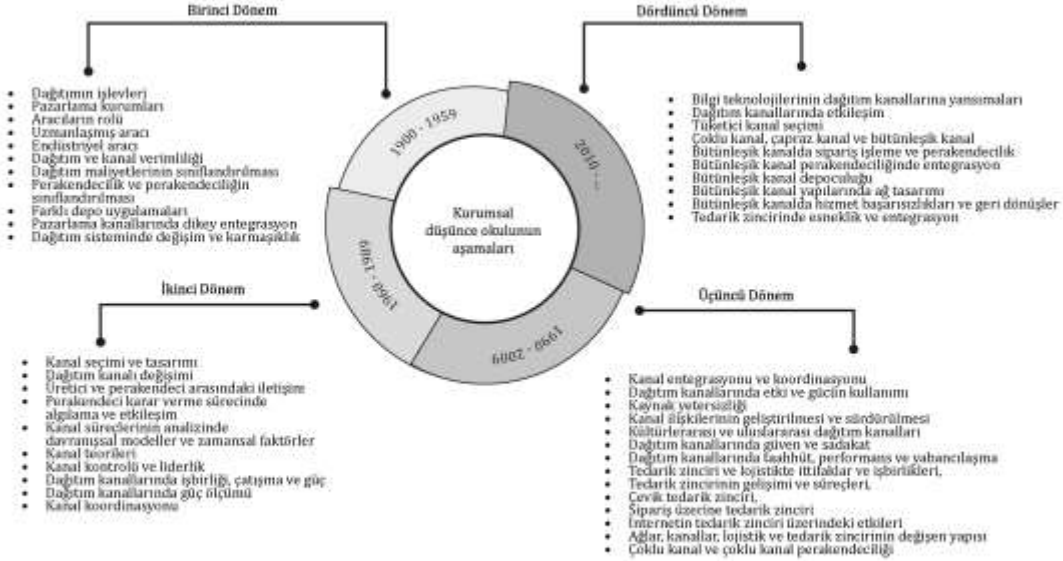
Birinci Dönem

- Dağıtımın işlevleri
- Pazarlama kurumları
- Aracıların rolü
- Uzmanlaşmış aracı
- Endüstriyel aracı
- Dağıtım ve kanal verimliliği
- Dağıtım maliyetlerinin sınıflandırılması
- Perakendecilik ve perakendeciliğin sınıflandırılması
- Farklı depo uygulamaları
- Pazarlama kanallarında dikey entegrasyon
- Dağıtım sisteminde değişim ve karmaşıklık

Dördüncü Dönem

- Bilgi teknolojilerinin dağıtım kanallarına yansımaları
- Dağıtım kanallarında etkileşim
- Tüketici kanal seçimi
- Çoklu kanal, çapraz kanal ve bütünleşik kanal
- Bütünleşik kanalda sipariş işleme ve perakendecilik
- Bütünleşik kanal perakendeciliğinde entegrasyon
- Bütünleşik kanal depoculuğu
- Bütünleşik kanal yapılarında ağ tasarımı
- Bütünleşik kanalda hizmet başarısızlıkları ve geri dönüşler
- Tedarik zincirinde esneklik ve entegrasyon

1900 - 1959

2010 - ...

Kurumsal düşünce okulunun aşamaları

1960 - 1989

1990 - 2009

İkinci Dönem

- Kanal seçimi ve tasarımı
- Dağıtım kanalı değişimi
- Üretici ve perakendeci arasındaki iletişim
- Perakendeci karar verme sürecinde algılama ve etkileşim
- Kanal süreçlerinin analizinde davranışsal modeller ve zamansal faktörler
- Kanal teorileri
- Kanal kontrolü ve liderlik
- Dağıtım kanallarında işbirliği, çatışma ve güç
- Dağıtım kanallarında güç ölçümü
- Kanal koordinasyonu

Üçüncü Dönem

- Kanal entegrasyonu ve koordinasyonu
- Dağıtım kanallarında etki ve gücün kullanımı
- Kaynak yetersizliği
- Kanal ilişkilerinin geliştirilmesi ve sürdürülmesi
- Kültürlerarası ve uluslararası dağıtım kanalları
- Dağıtım kanallarında güven ve sadakat
- Dağıtım kanallarında taahhüt, performans ve yabancılaşma
- Tedarik zinciri ve lojistikte ittifaklar ve işbirlikleri,
- Tedarik zincirinin gelişimi ve süreçleri,
- Çevik tedarik zinciri,
- Sipariş üzerine tedarik zinciri
- İnternetin tedarik zinciri üzerindeki etkileri
- Ağlar, kanallar, lojistik ve tedarik zincirinin değişen yapısı
- Çoklu kanal ve çoklu kanal perakendeciliği